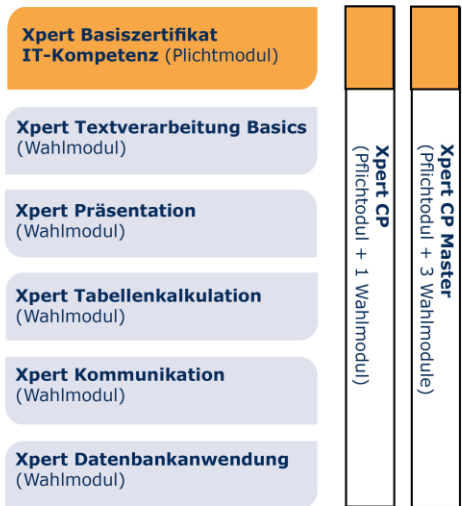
Xpert Basiszertifikat IT-Kompetenz (Plichtmodul)

Xpert Textverarbeitung Basics (Wahlmodul)

Xpert Präsentation (Wahlmodul)

Xpert Tabellenkalkulation (Wahlmodul)

Xpert Kommunikation (Wahlmodul)

Xpert Datenbankanwendung (Wahlmodul)

Xpert CP (Plichtodul + 1 Wahlmodul)

Xpert CP Master (Pflichtodul + 3 Wahlmodule)